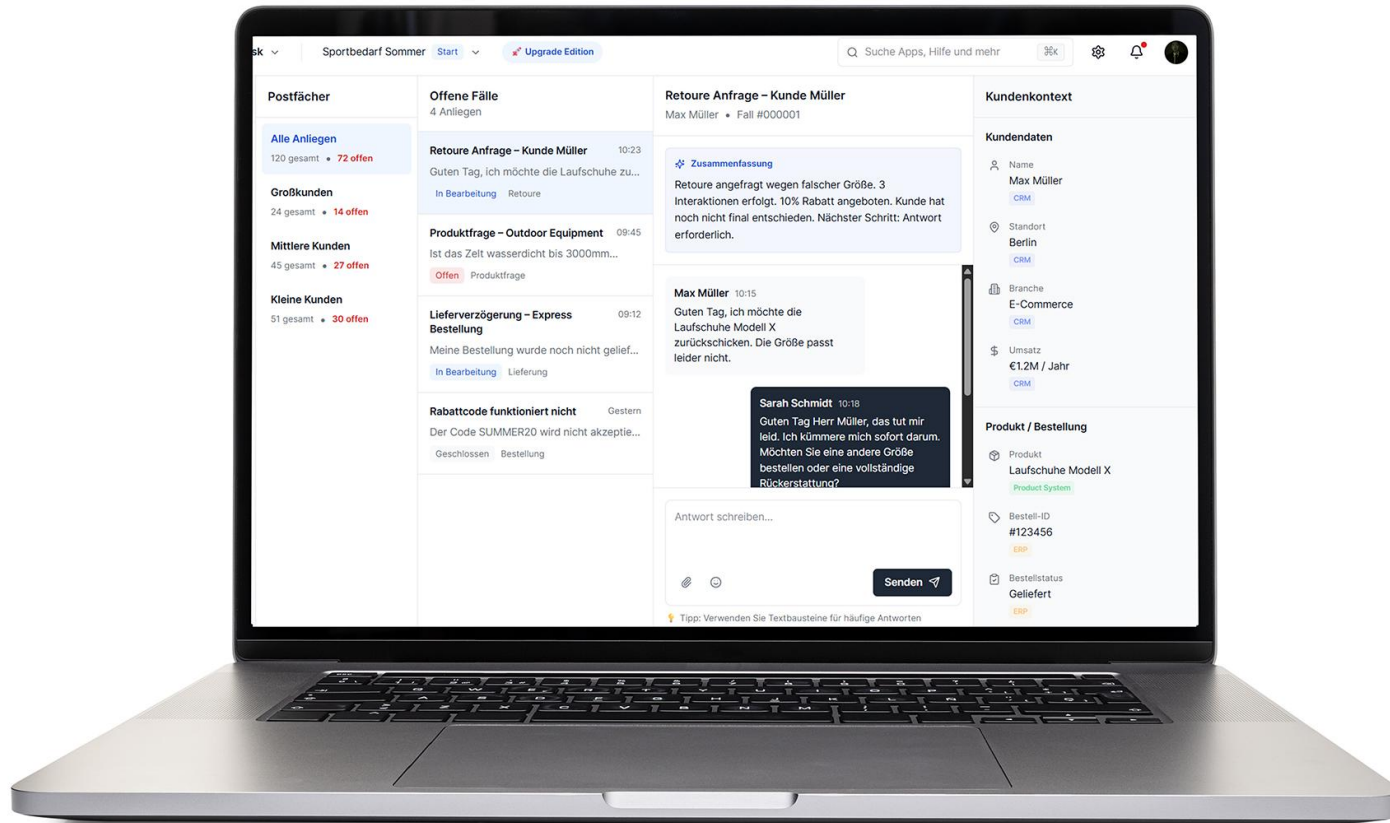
sk Sportbedarf Sommer Start Upgrade Edition

Suche Apps, Hilfe und mehr ⌘K

Postfächer

Alle Anliegen
120 gesamt • 72 offen

Großkunden
24 gesamt • 14 offen

Mittlere Kunden
45 gesamt • 27 offen

Kleine Kunden
51 gesamt • 30 offen

Offene Fälle
4 Anliegen

Retoure Anfrage – Kunde Müller 10:23
Guten Tag, ich möchte die Laufschuhe zu...
In Bearbeitung Retoure

Produktfrage – Outdoor Equipment 09:45
Ist das Zelt wasserdicht bis 3000mm...
Offen Produktfrage

Lieferverzögerung – Express Bestellung 09:12
Meine Bestellung wurde noch nicht gelief...
In Bearbeitung Lieferung

Rabattcode funktioniert nicht Gestern
Der Code SUMMER20 wird nicht akzeptie...
Geschlossen Bestellung

Retoure Anfrage – Kunde Müller
Max Müller • Fall #000001

Zusammenfassung
Retoure angefragt wegen falscher Größe. 3 Interaktionen erfolgt. 10% Rabatt angeboten. Kunde hat noch nicht final entschieden. Nächster Schritt: Antwort erforderlich.

Max Müller 10:15
Guten Tag, ich möchte die Laufschuhe Modell X zurückschicken. Die Größe passt leider nicht.

Sarah Schmidt 10:18
Guten Tag Herr Müller, das tut mir leid. Ich kümmere mich sofort darum. Möchten Sie eine andere Größe bestellen oder eine vollständige Rückerstattung?

Antwort schreiben...

Senden

Tipp: Verwenden Sie Textbausteine für häufige Antworten

Kundenkontext

Kundendaten

Name
Max Müller
CRM

Standort
Berlin
CRM

Branche
E-Commerce
CRM

Umsatz
€1.2M / Jahr
CRM

Produkt / Bestellung

Produkt
Laufschuhe Modell X
Product System

Bestell-ID
#123456
ERP

Bestellstatus
Geliefert
ERP